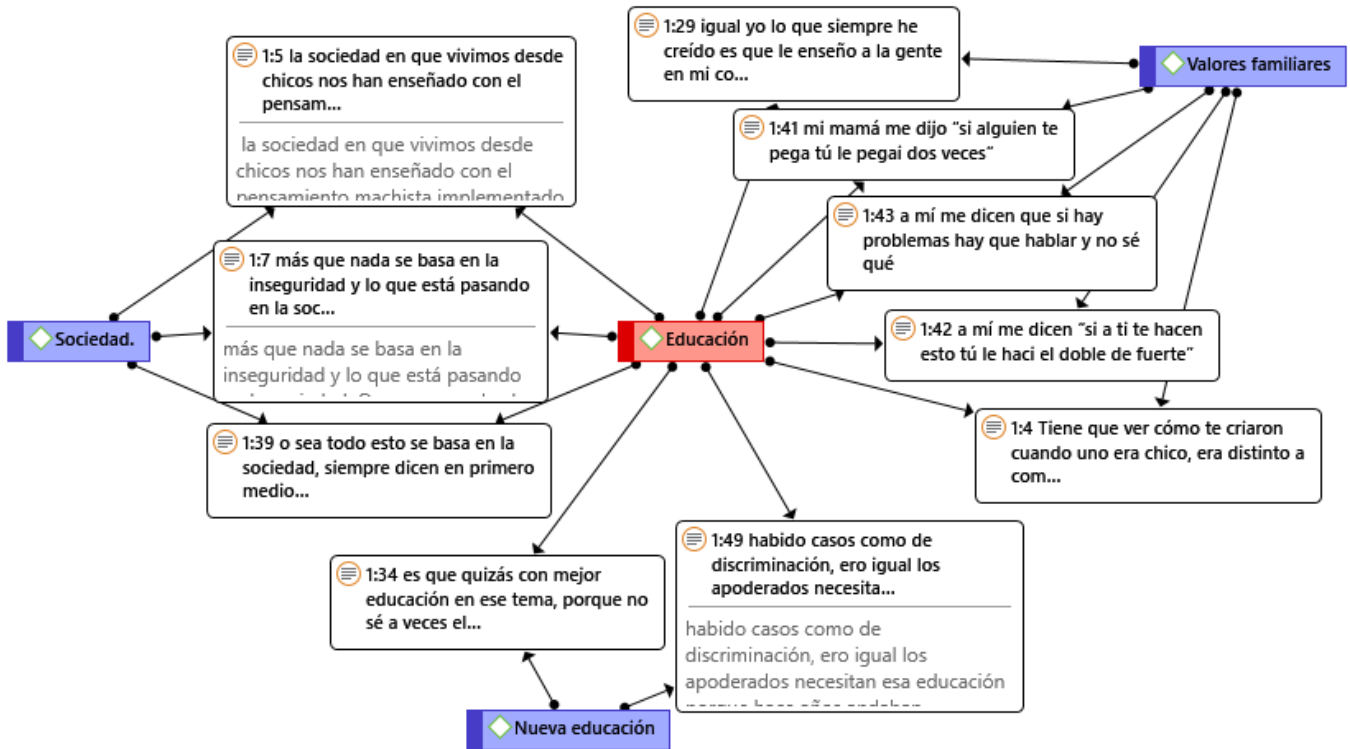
1:29 igual yo lo que siempre he creído es que le enseño a la gente en mi co...

Valores familiares

1:5 la sociedad en que vivimos desde chicos nos han enseñado con el pensam...

la sociedad en que vivimos desde chicos nos han enseñado con el pensamiento machista implementado

1:41 mi mamá me dijo "si alguien te pega tú le pegai dos veces"

1:43 a mí me dicen que si hay problemas hay que hablar y no sé qué

1:7 más que nada se basa en la inseguridad y lo que está pasando en la soc...

más que nada se basa en la inseguridad y lo que está pasando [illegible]

Sociedad.

Educación

1:42 a mí me dicen "si a ti te hacen esto tú le haci el doble de fuerte"

1:39 o sea todo esto se basa en la sociedad, siempre dicen en primero medio...

1:4 Tiene que ver cómo te criaron cuando uno era chico, era distinto a com...

1:49 habido casos como de discriminación, ero igual los apoderados necesita...

habido casos como de discriminación, ero igual los apoderados necesitan esa educación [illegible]

1:34 es que quizás con mejor educación en ese tema, porque no sé a veces el...

Nueva educación